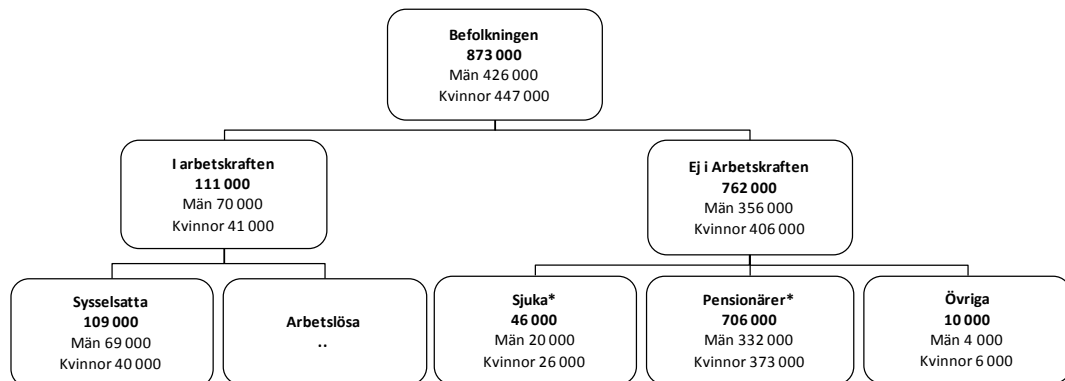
Befolkningen
873 000
Män 426 000
Kvinnor 447 000

I arbetskraften
111 000
Män 70 000
Kvinnor 41 000

Ej i Arbetskraften
762 000
Män 356 000
Kvinnor 406 000

Sysselsatta
109 000
Män 69 000
Kvinnor 40 000

Arbetslösa
..

Sjuka*
46 000
Män 20 000
Kvinnor 26 000

Pensionärer*
706 000
Män 332 000
Kvinnor 373 000

Övriga
10 000
Män 4 000
Kvinnor 6 000